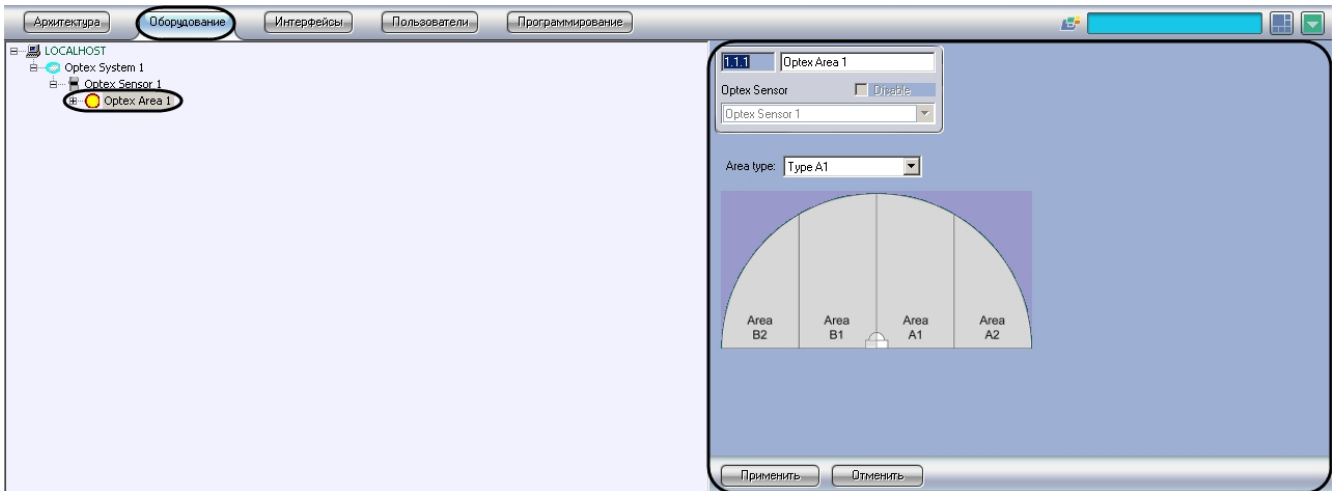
Архитектура Оборудование Интерфейсы Пользователи Программирование

LOCALHOST
Optex System 1
Optex Sensor 1
Optex Area 1

1.1.1 Optex Area 1
Optex Sensor Disable
Optex Sensor 1

Area type: Type A1

Area B2
Area B1
Area A1
Area A2

Применить Отменить